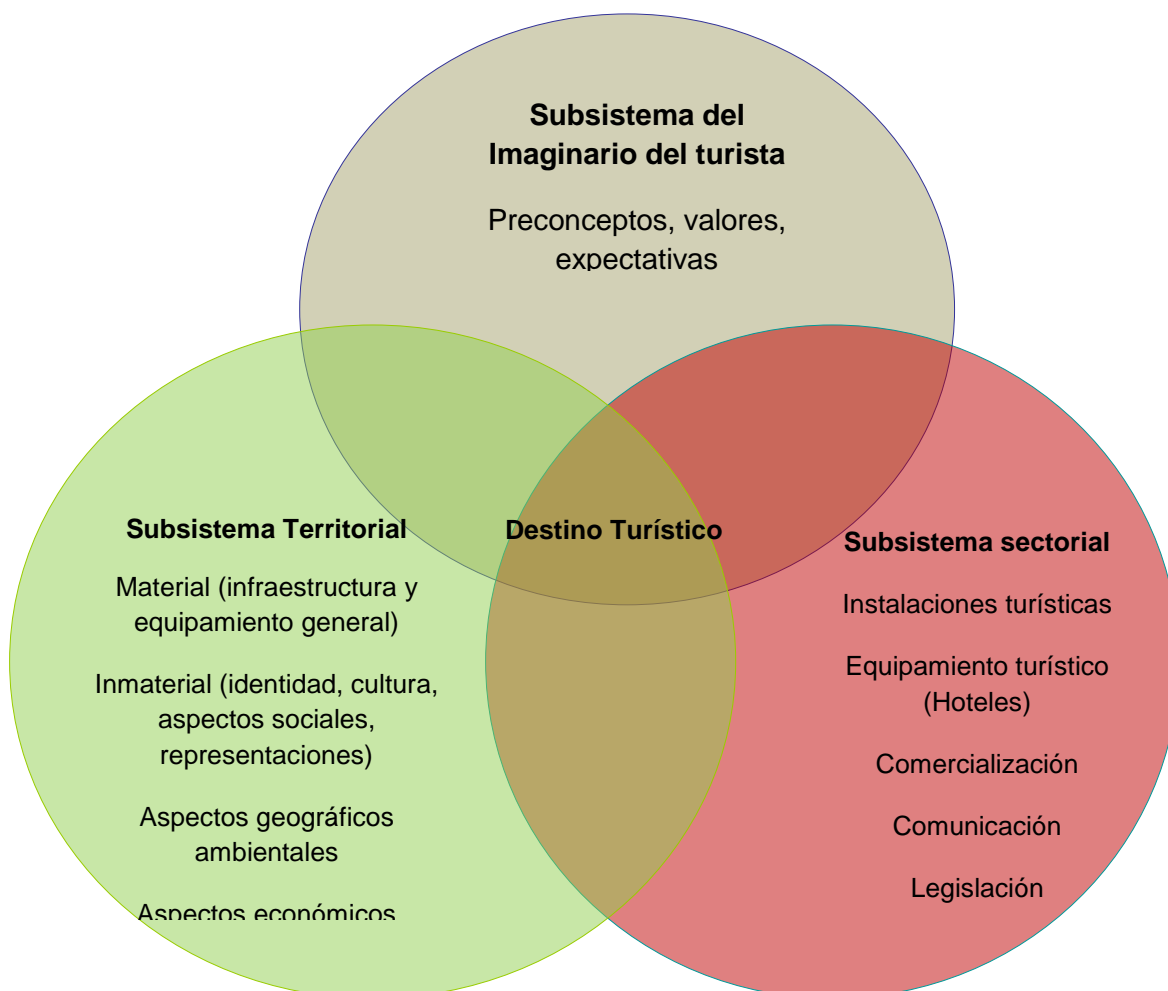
Subsistema del Imaginario del turista

Preconceptos, valores, expectativas

Subsistema Territorial

Material (infraestructura y equipamiento general)

Inmaterial (identidad, cultura, aspectos sociales, representaciones)

Aspectos geográficos ambientales

Aspectos económicos

Destino Turístico

Subsistema sectorial

Instalaciones turísticas

Equipamiento turístico (Hoteles)

Comercialización

Comunicación

Legislación